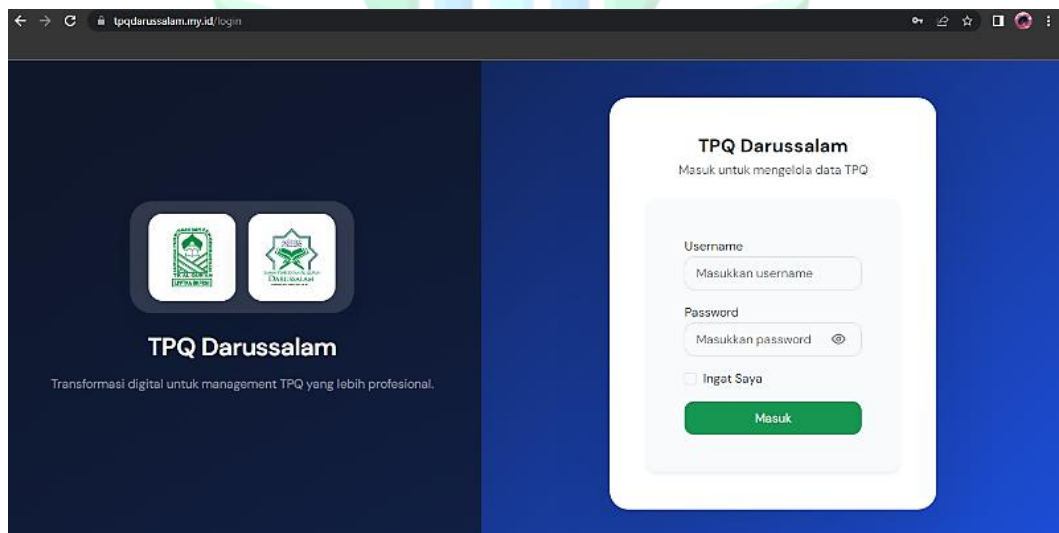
tpqdarussalam.my.id/login

TPQ Darussalam

Transformasi digital untuk management TPQ yang lebih profesional.

TPQ Darussalam
Masuk untuk mengelola data TPQ

Username
Masukkan username

Password
Masukkan password

Ingat Saya

Masuk